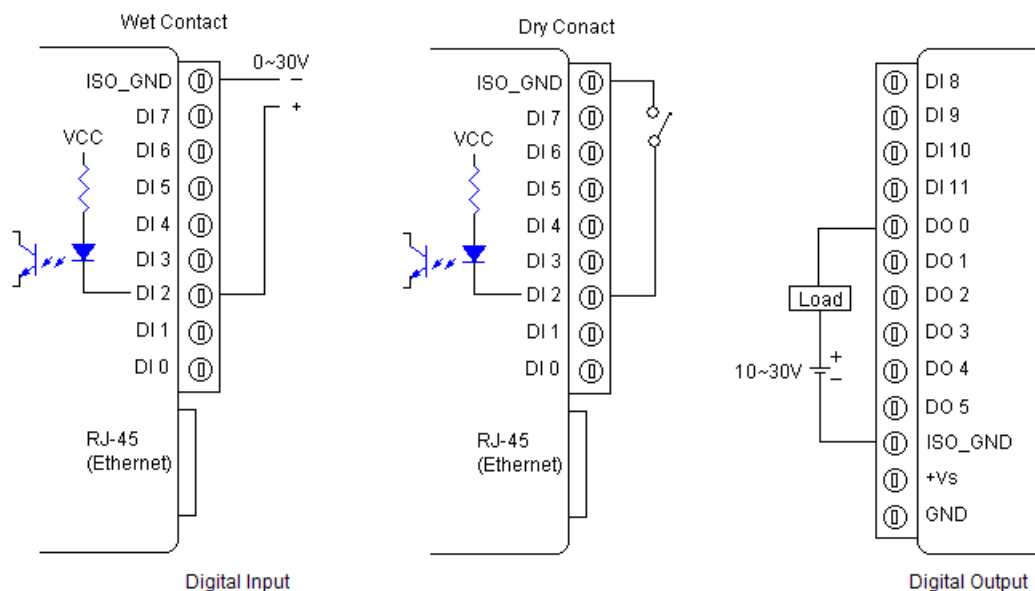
Wet Contact

0~30V
−
+

ISO_GND
DI 7
VCC
DI 6
DI 5
DI 4
DI 3
DI 2
DI 1
DI 0

RJ-45
(Ethernet)

Dry Conact

ISO_GND
DI 7
VCC
DI 6
DI 5
DI 4
DI 3
DI 2
DI 1
DI 0

RJ-45
(Ethernet)

Digital Input

DI 8
DI 9
DI 10
DI 11
DO 0
DO 1
Load
DO 2
DO 3
10~30V
+
−
DO 4
DO 5
ISO_GND
+Vs
GND

Digital Output